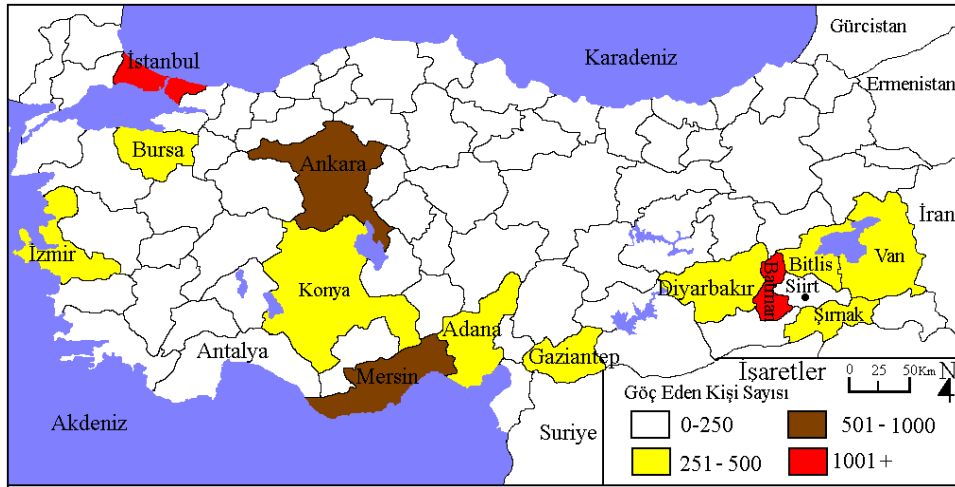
Gürcistan
İstanbul
Karadeniz
Ermenistan
Bursa
Ankara
İzmir
İran
Bitlis
Van
Konya
Batman
Siirt
Diyarbakır
Şırnak
Adana
Antalya
Gaziantep
Mersin
İşaretler
0 25 50 Km
N
Göç Eden Kişi Sayısı
Akdeniz
Suriye
0-250
501 - 1000
251 - 500
1001 +